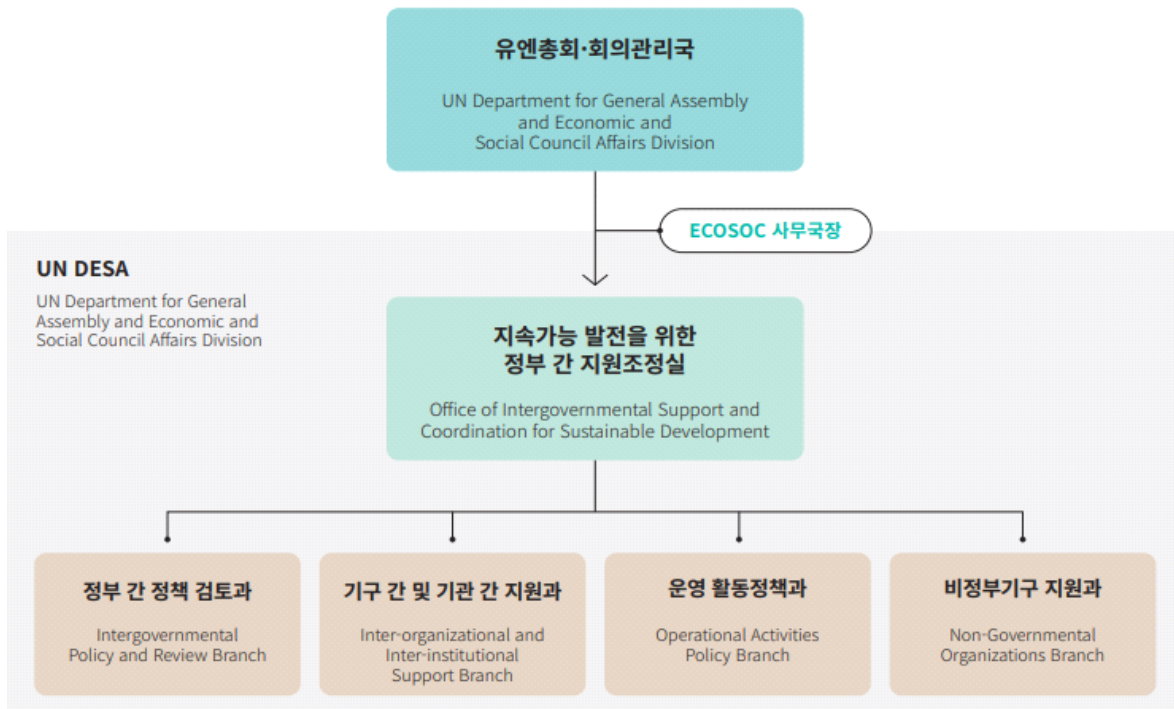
유엔총회·회의관리국

UN Department for General Assembly and Economic and Social Council Affairs Division

ECOSOC 사무국장

UN DESA

UN Department for General Assembly and Economic and Social Council Affairs Division

지속가능 발전을 위한 정부 간 지원조정실

Office of Intergovernmental Support and Coordination for Sustainable Development

정부 간 정책 검토과

Intergovernmental Policy and Review Branch

기구 간 및 기관 간 지원과

Inter-organizational and Inter-institutional Support Branch

운영 활동정책과

Operational Activities Policy Branch

비정부기구 지원과

Non-Governmental Organizations Branch